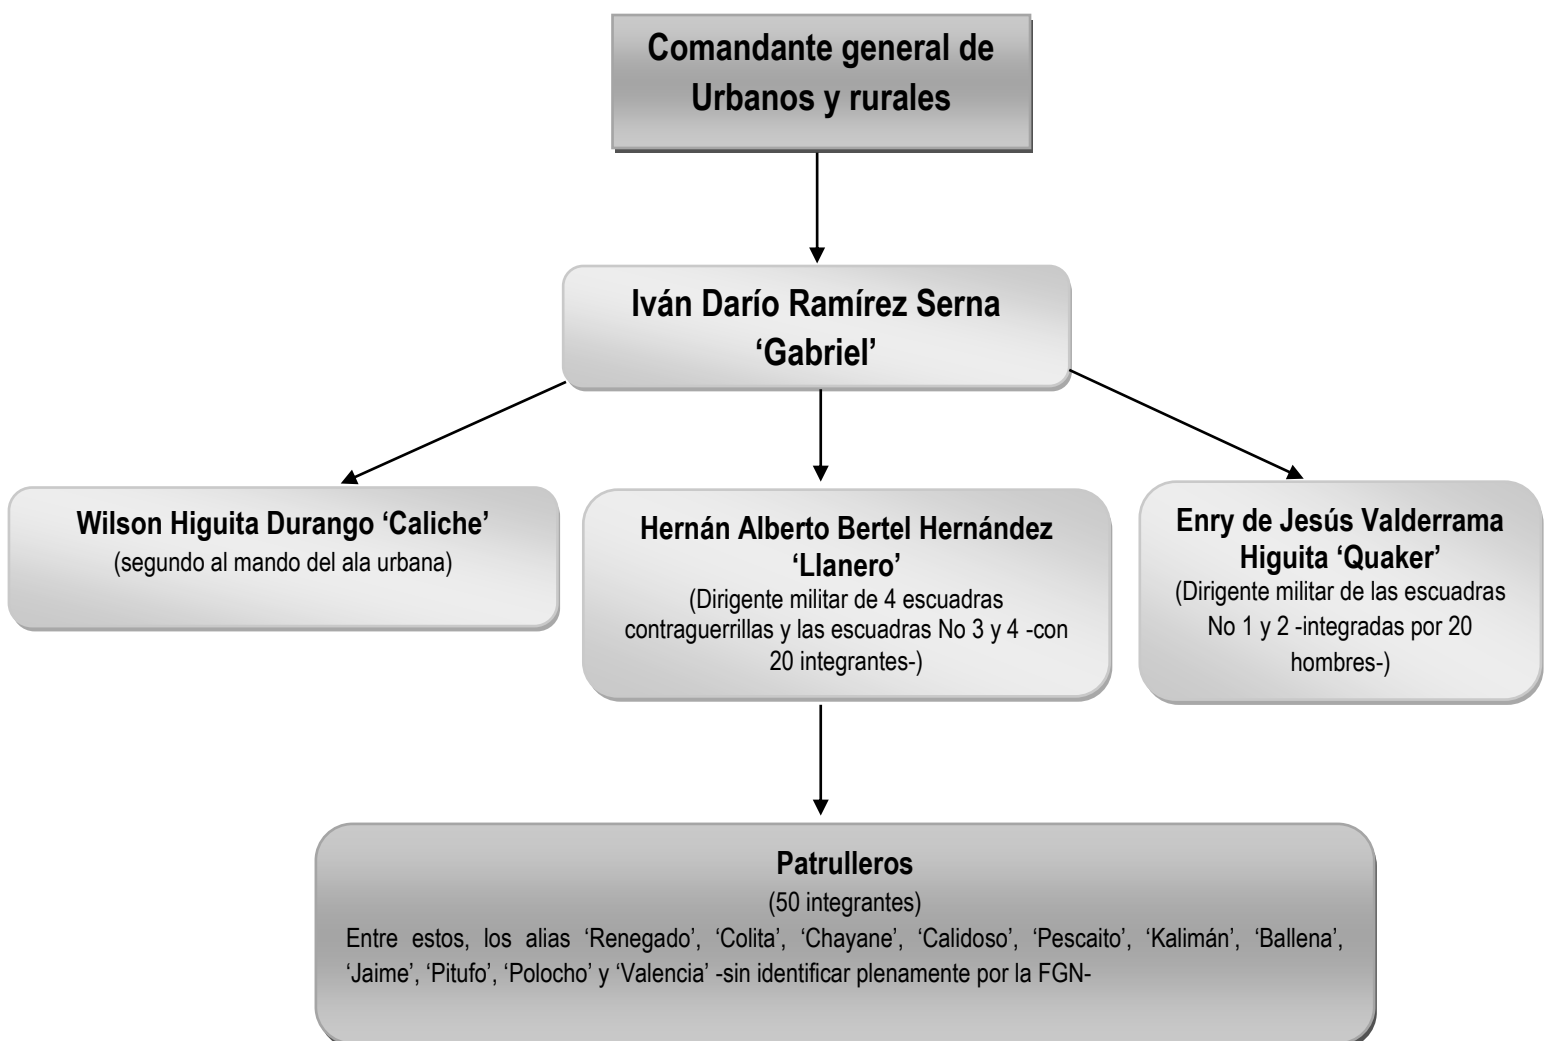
Comandante general de Urbanos y rurales

Iván Darío Ramírez Serna 'Gabriel'

Wilson Higuita Durango 'Caliche'
(segundo al mando del ala urbana)

Hernán Alberto Bertel Hernández 'Llanero'
(Dirigente militar de 4 escuadras contraguerrillas y las escuadras No 3 y 4 -con 20 integrantes-)

Enry de Jesús Valderrama Higuita 'Quaker'
(Dirigente militar de las escuadras No 1 y 2 -integradas por 20 hombres-)

Patrulleros
(50 integrantes)
Entre estos, los alias 'Renegado', 'Colita', 'Chayane', 'Calidoso', 'Pescaito', 'Kalimán', 'Ballena', 'Jaime', 'Pitufo', 'Polocho' y 'Valencia' -sin identificar plenamente por la FGN-